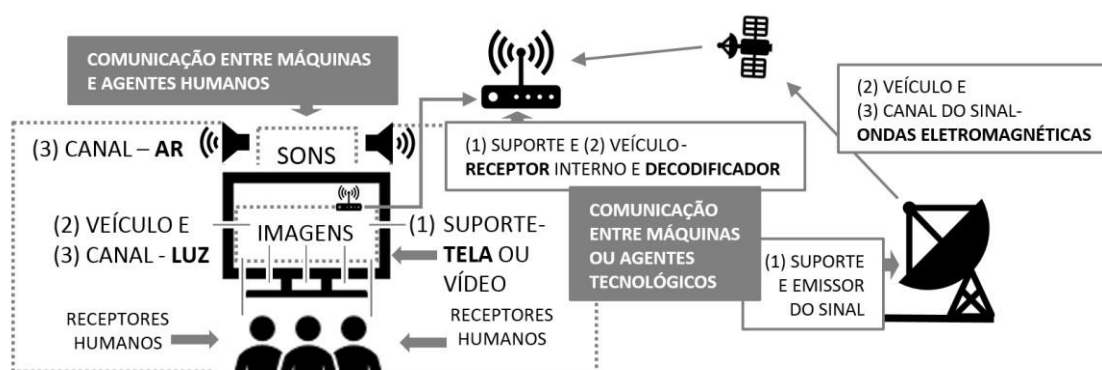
COMUNICAÇÃO ENTRE MÁQUINAS E AGENTES HUMANOS

(2) VEÍCULO E
(3) CANAL DO SINAL-
ONDAS ELETROMAGNÉTICAS

(3) CANAL – AR

SONS

(1) SUPORTE E (2) VEÍCULO-
RECEPTOR INTERNO E DECODIFICADOR

(2) VEÍCULO E
(3) CANAL - LUZ

IMAGENS

(1) SUPORTE-
TELA OU
VÍDEO

COMUNICAÇÃO ENTRE MÁQUINAS OU AGENTES TECNOLÓGICOS

(1) SUPORTE
E EMISSOR
DO SINAL

RECEPTORES
HUMANOS

RECEPTORES
HUMANOS